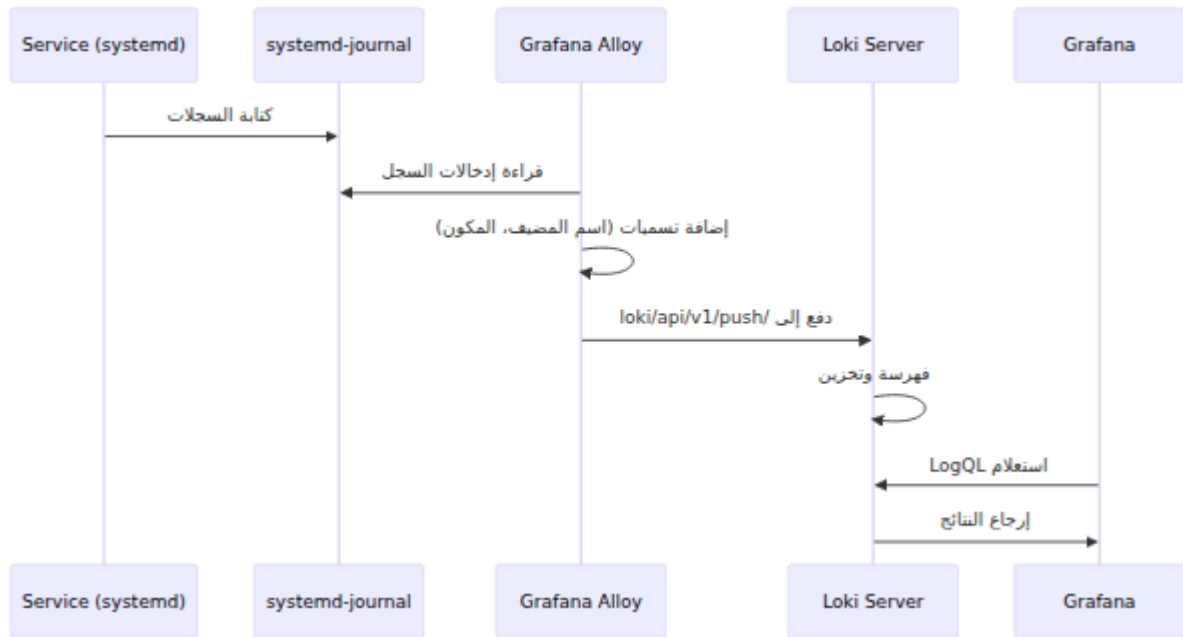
Service (systemd)

systemd-journal

Grafana Alloy

Loki Server

Grafana

كتابة السجلات

قراءة إدخالات السجل

إضافة تسميات (اسم المضيف، المكون)

دفع إلى /loki/api/v1/push

فهرسة وتخزين

استعلام LogQL

إرجاع النتائج

Service (systemd)

systemd-journal

Grafana Alloy

Loki Server

Grafana